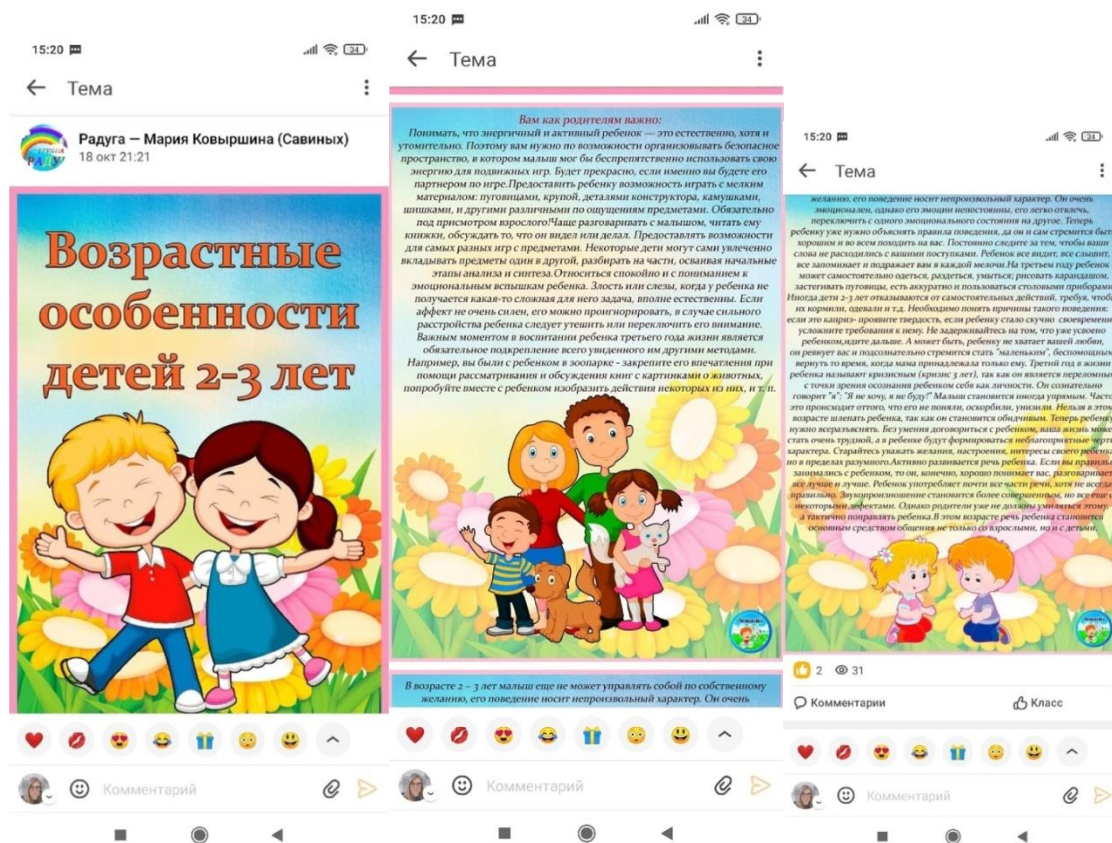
15:20

Тема

Радуга — Мария Ковыршина (Савиных)
18 окт 21:21

Возрастные особенности детей 2-3 лет

Комментарий

15:20

Тема

Вам как родителям важно:
Понимать, что энергичный и активный ребенок — это естественно, хотя и утомительно. Поэтому вам нужно по возможности организовывать безопасное пространство, в котором малыш мог бы беспрепятственно использовать свою энергию для подвижных игр. Будет прекрасно, если именно вы будете его партнером по игре.Предоставить ребенку возможность играть с мелким материалом: пуговицами, крупой, деталями конструктора, камушками, шишками, и другими различными по ощущениям предметами. Обязательно под присмотром взрослого!Чаще разговаривать с малышом, читать ему книжки, обсуждать то, что он видел или делал. Предоставлять возможности для самых разных игр с предметами. Некоторые дети могут сами увлеченно вкладывать предметы один в другой, разбирать на части, осваивая начальные этапы анализа и синтеза.Относиться спокойно и с пониманием к эмоциональным вспышкам ребенка. Злость или слезы, когда у ребенка не получается какая-то сложная для него задача, вполне естественны. Если аффект не очень силен, его можно проигнорировать, в случае сильного расстройства ребенка следует утешить или переключить его внимание.
Важным моментом в воспитании ребенка третьего года жизни является обязательное подкрепление всего увиденного им другими методами. Например, вы были с ребенком в зоопарке - закрепите его впечатления при помощи рассматривания и обсуждения книг с картинками о животных, попробуйте вместе с ребенком изобразить действия некоторых из них, и т. п.

В возрасте 2 – 3 лет малыш еще не может управлять собой по собственному желанию, его поведение носит непроизвольный характер. Он очень

Комментарий

15:20

Тема

желанию, его поведение носит непроизвольный характер. Он очень эмоционален, однако его эмоции непостоянны, его легко отвлечь, переключить с одного эмоционального состояния на другое. Теперь ребенку уже нужно объяснять правила поведения, да он и сам стремится быть хорошим и во всем походить на вас. Постоянно следите за тем, чтобы ваши слова не расходились с вашими поступками. Ребенок все видит, все слышит, все запоминает и подражает вам в каждой мелочи.На третьем году ребенок может самостоятельно одеться, раздеться, умыться; рисовать карандашом, застегивать пуговицы, есть аккуратно и пользоваться столовыми приборами. Иногда дети 2-3 лет отказываются от самостоятельных действий, требуя, чтобы их кормили, одевали и т.д. Необходимо понять причины такого поведения: если это каприз- проявите твердость, если ребенку стало скучно своевременно усложните требования к нему. Не задерживайтесь на том, что уже усвоено ребенком,идите дальше. А может быть, ребенку не хватает вашей любви, он ревнует вас и подсознательно стремится стать "маленьким", беспомощным, вернуть то время, когда мама принадлежала только ему. Третий год в жизни ребенка называют кризисным (кризис 3 лет), так как он является переломным с точки зрения осознания ребенком себя как личности. Он сознательно говорит "я": "Я не хочу, я не буду!" Малыш становится иногда упрямым. Часто это происходит оттого, что его не поняли, оскорбили, унизили. Нельзя в этом возрасте шлепать ребенка, так как он становится обидчивым. Теперь ребенку нужно всеразъяснять. Без умения договориться с ребенком, ваша жизнь может стать очень трудной, а в ребенке будут формироваться неблагоприятные черты характера. Старайтесь уважать желания, настроения, интересы своего ребенка, но в пределах разумного.Активно развивается речь ребенка. Если вы правильно занимались с ребенком, то он, конечно, хорошо понимает вас, разговаривает все лучше и лучше. Ребенок употребляет почти все части речи, хотя не всегда правильно. Звукопроизношение становится более совершенным, но все еще с некоторыми дефектами. Однако родители уже не должны умиляться этому, а тактично поправлять ребенка.В этом возрасте речь ребенка становится основным средством общения не только со взрослыми, но и с детьми.

2 31

Комментарии

Класс

Комментарий